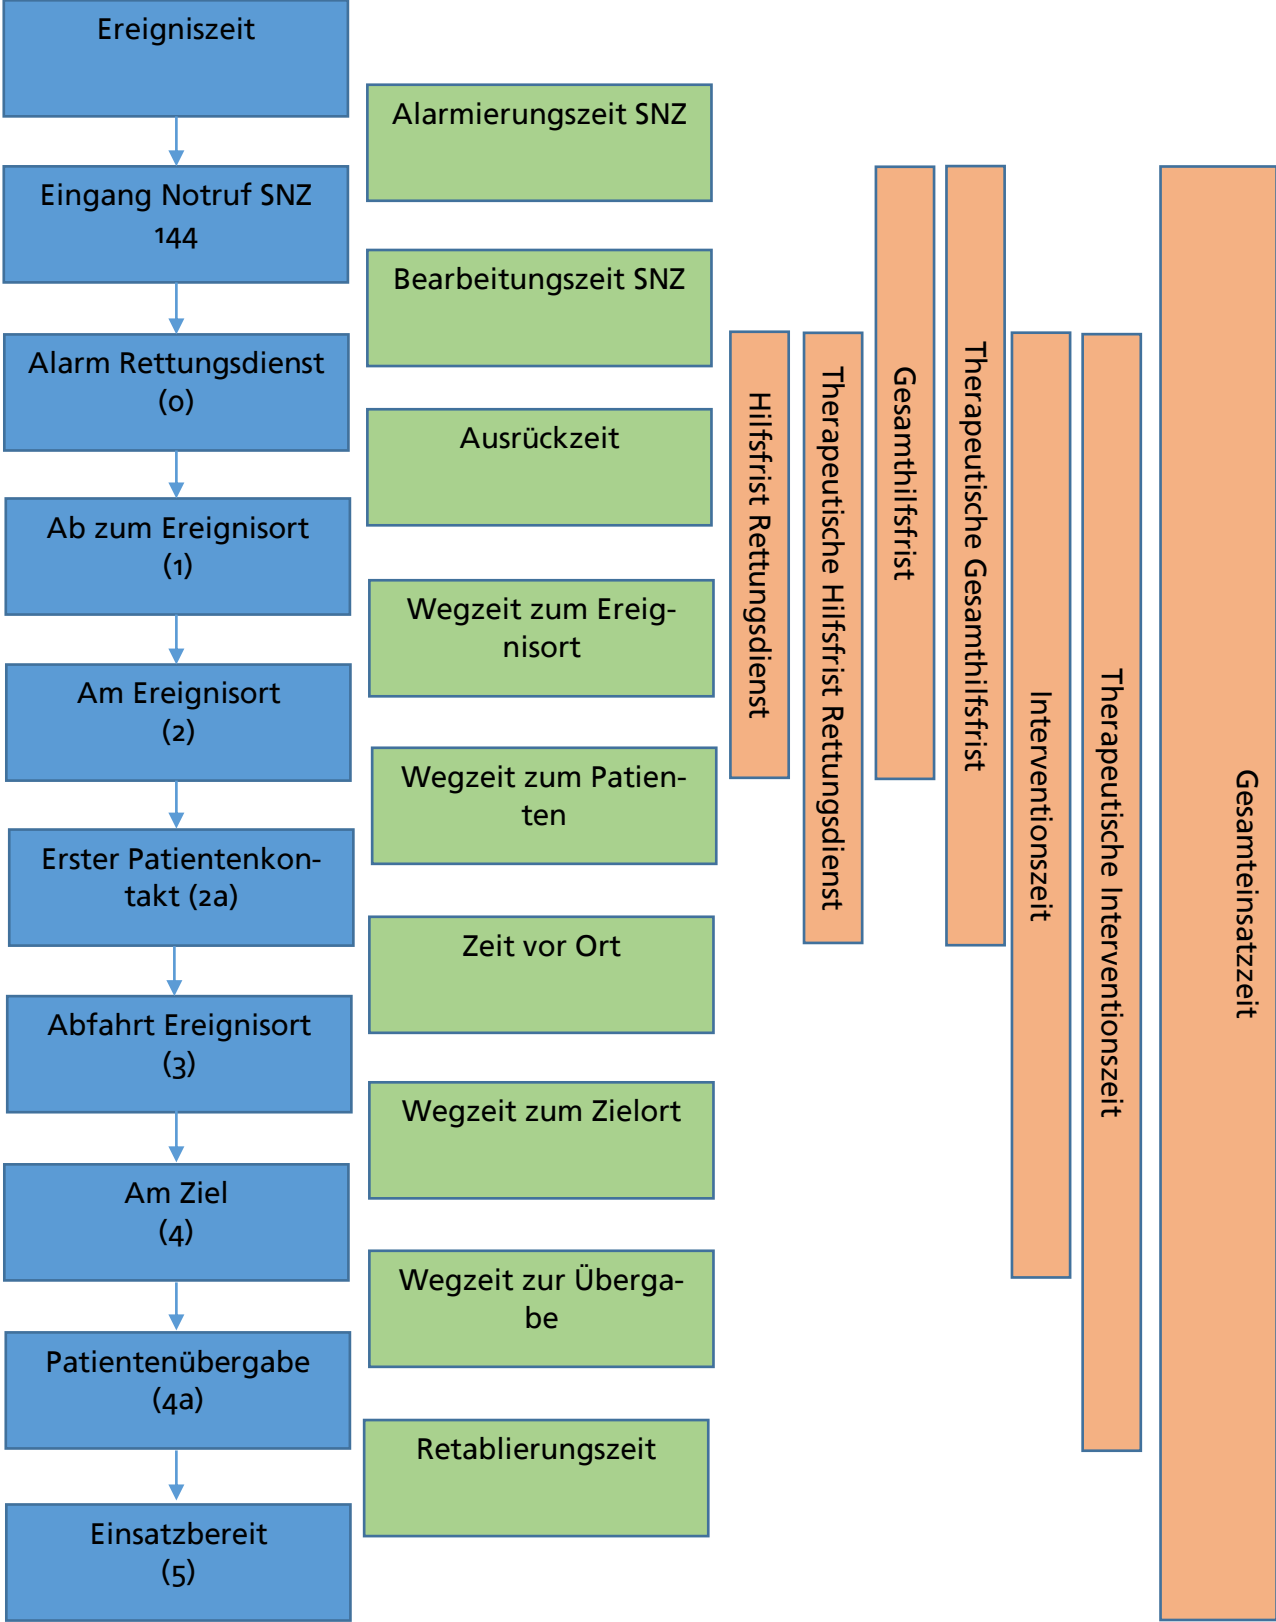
Ereigniszeit

Eingang Notruf SNZ 144

Alarm Rettungsdienst (0)

Ab zum Ereignisort (1)

Am Ereignisort (2)

Erster Patientenkontakt (2a)

Abfahrt Ereignisort (3)

Am Ziel (4)

Patientenübergabe (4a)

Einsatzbereit (5)

Alarmierungszeit SNZ

Bearbeitungszeit SNZ

Ausrückzeit

Wegzeit zum Ereignisort

Wegzeit zum Patienten

Zeit vor Ort

Wegzeit zum Zielort

Wegzeit zur Übergabe

Retablierungszeit

Hilfsfrist Rettungsdienst

Therapeutische Hilfsfrist Rettungsdienst

Gesamthilfsfrist

Therapeutische Gesamthilfsfrist

Interventionszeit

Therapeutische Interventionszeit

Gesamteinsatzzeit